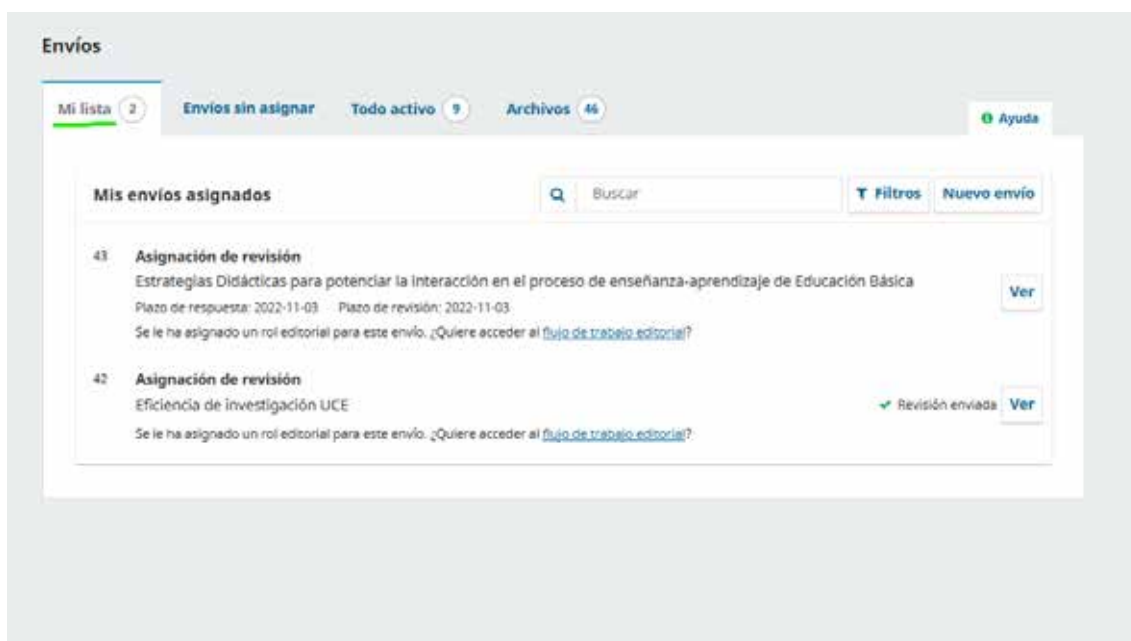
Envíos

Mi lista 2 Envíos sin asignar Todo activo 9 Archivos 46

Ayuda

Mis envíos asignados

Buscar

Filtros

Nuevo envío

43 Asignación de revisión
Estrategias Didácticas para potenciar la interacción en el proceso de enseñanza-aprendizaje de Educación Básica
Plazo de respuesta: 2022-11-03 Plazo de revisión: 2022-11-03
Se le ha asignado un rol editorial para este envío. ¿Quiere acceder al flujo de trabajo editorial?

Ver

42 Asignación de revisión
Eficiencia de investigación UCE
Se le ha asignado un rol editorial para este envío. ¿Quiere acceder al flujo de trabajo editorial?

Revisión enviada Ver